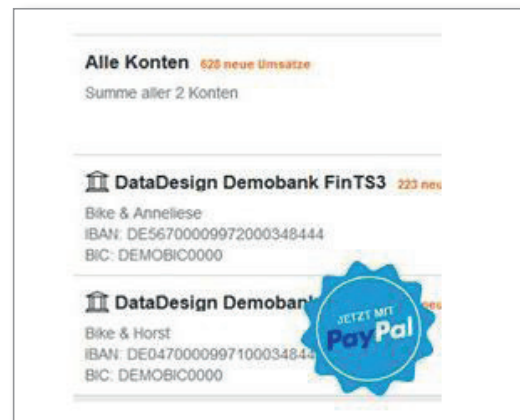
Alle Konten 620 neue Umsätze
Summe aller 2 Konten

DataDesign Demobank FinTS3 223 neu
Bike & Anneliese
IBAN: DE56700000997200034844
BIC: DEMOBIC0000

DataDesign Demobank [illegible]
Bike & Horst
IBAN: DE04700000997100034844 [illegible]
BIC: DEMOBIC0000

JETZT MIT
PayPal